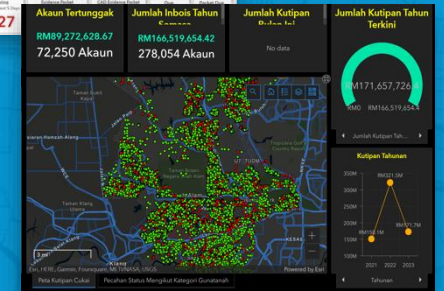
27

Akaun Tertunggak
RM89,272,628.67
72,250 Akaun

Jumlah Invois Tahun Semasa
RM166,519,654.42
278,054 Akaun

Jumlah Kutipan Bulan Ini
No data

Jumlah Kutipan Tahun Terkini
RM171,657,726
RM0 RM166,519,654
Jumlah Kutipan Tah...

Kutipan Tahunan
350M
300M
250M
200M
150M
100M
RM321.5M
RM158.1M
RM171.7M
2021 2022 2023
Tahunan

Hamzah Alang
Taman Klang
Esri, HERE, Garmin, Foursquare, METI/NASA, USGS
Powered by Esri

Peta Kutipan Cukai
Pecahan Status Mengikut Kategori Gunatanah